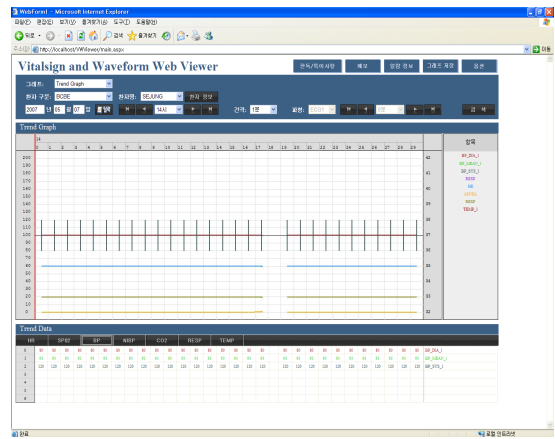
WebForm1 - Microsoft Internet Explorer

파일(F) 편집(E) 보기(V) 즐겨찾기(A) 도구(T) 도움말(H)

뒤로 검색 즐겨찾기

주소(D) http://localhost/VWViewer/main.aspx

이동

Vitalsign and Waveform Web Viewer

판독/의사지시 메모 환자 정보 그래프 제어 옵션

그래프: Trend Graph

환자 구분: BCBE 환자명: SEJUNG 환자 정보

2007 년 05 월 07 일 달력 14시 간격: 1분 파형: ECG1 검색

Trend Graph

항목

BP_DIA_I
BP_MEAN_I
BP_SYS_I
RESP
HR
SPO2
RESP
TEMP_I

200
190
180
170
160
150
140
130
120
110
100
90
80
70
60
50
40
30
20
10
0

0 1 2 3 4 5 6 7 8 9 10 11 12 13 14 15 16 17 18 19 20 21 22 23 24 25 26 27 28 29

Trend Data

HR SPO2 BP NIBP CO2 RESP TEMP

| | | | | | | | | | | | | | | | | | | | | | |
|---|---|---|---|---|---|---|---|---|---|---|---|---|---|---|---|---|---|---|---|---|---|
| 0 | 80 | 80 | 80 | 80 | 80 | 80 | 80 | 80 | 80 | 80 | 80 | 80 | 80 | 80 | 80 | 80 | 80 | 80 | 80 | 80 | BP_DIA_I |
| 1 | 93 | 93 | 93 | 93 | 93 | 93 | 93 | 93 | 93 | 93 | 93 | 93 | 93 | 93 | 93 | 93 | 93 | 93 | 93 | 93 | BP_MEAN_I |
| 2 | 120 | 120 | 120 | 120 | 120 | 120 | 120 | 120 | 120 | 120 | 120 | 120 | 120 | 120 | 120 | 120 | 120 | 120 | 120 | 120 | BP_SYS_I |
| 3 | | | | | | | | | | | | | | | | | | | | | |
| 4 | | | | | | | | | | | | | | | | | | | | | |
| 5 | | | | | | | | | | | | | | | | | | | | | |
| 6 | | | | | | | | | | | | | | | | | | | | | |
| 7 | | | | | | | | | | | | | | | | | | | | | |

완료 로컬 인트라넷